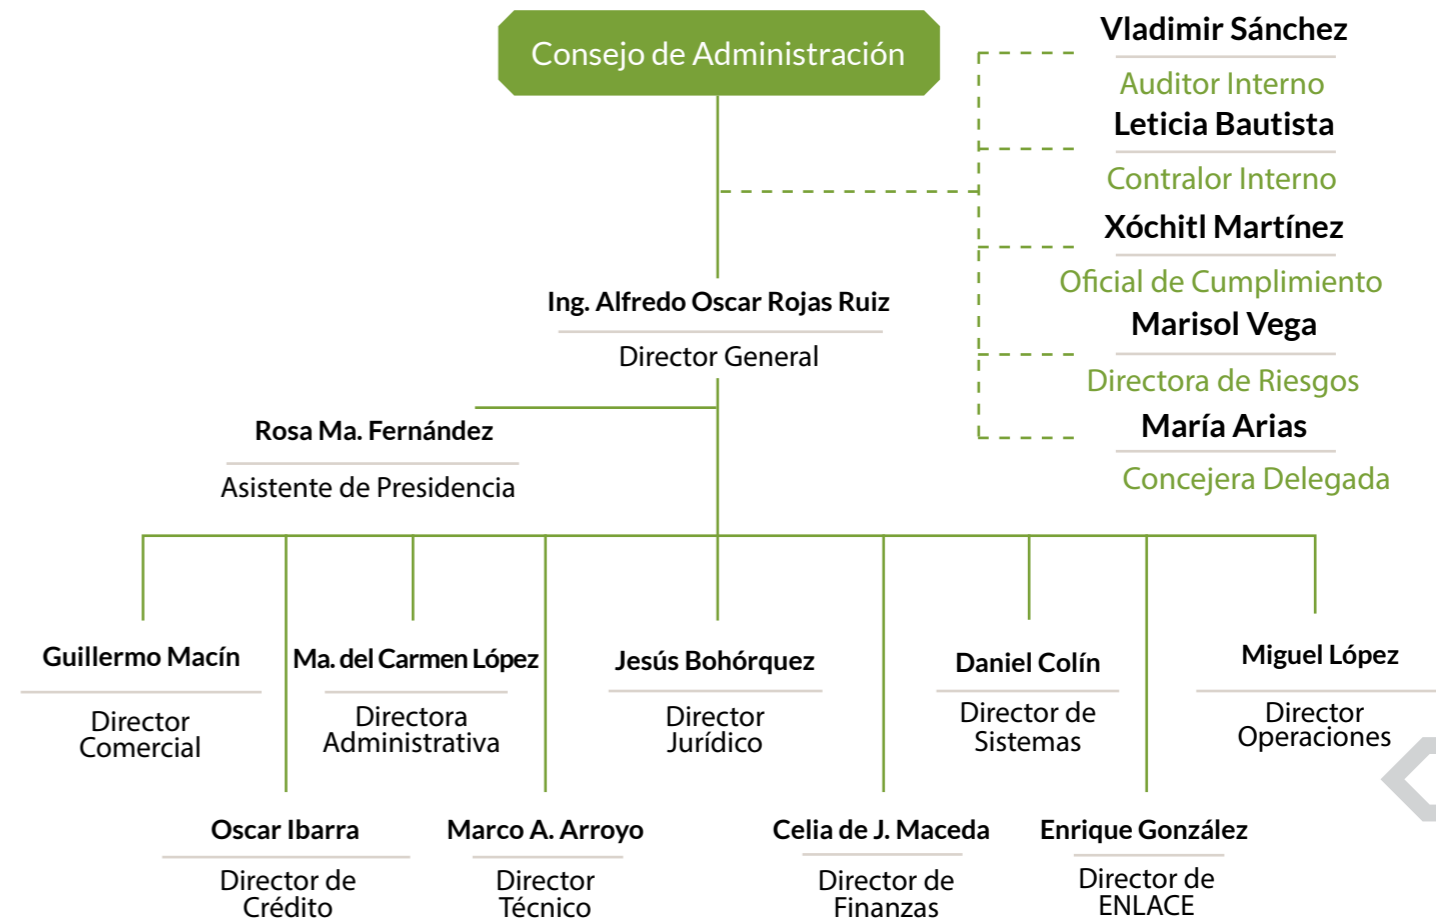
Consejo de Administración

Vladimir Sánchez
Auditor Interno

Leticia Bautista
Contralor Interno

Xóchitl Martínez
Oficial de Cumplimiento

Marisol Vega
Directora de Riesgos

María Arias
Concejera Delegada

Ing. Alfredo Oscar Rojas Ruiz
Director General

Rosa Ma. Fernández
Asistente de Presidencia

Guillermo Macín
Director Comercial

Ma. del Carmen López
Directora Administrativa

Jesús Bohórquez
Director Jurídico

Daniel Colín
Director de Sistemas

Miguel López
Director Operaciones

Oscar Ibarra
Director de Crédito

Marco A. Arroyo
Director Técnico

Celia de J. Maceda
Director de Finanzas

Enrique González
Director de ENLACE